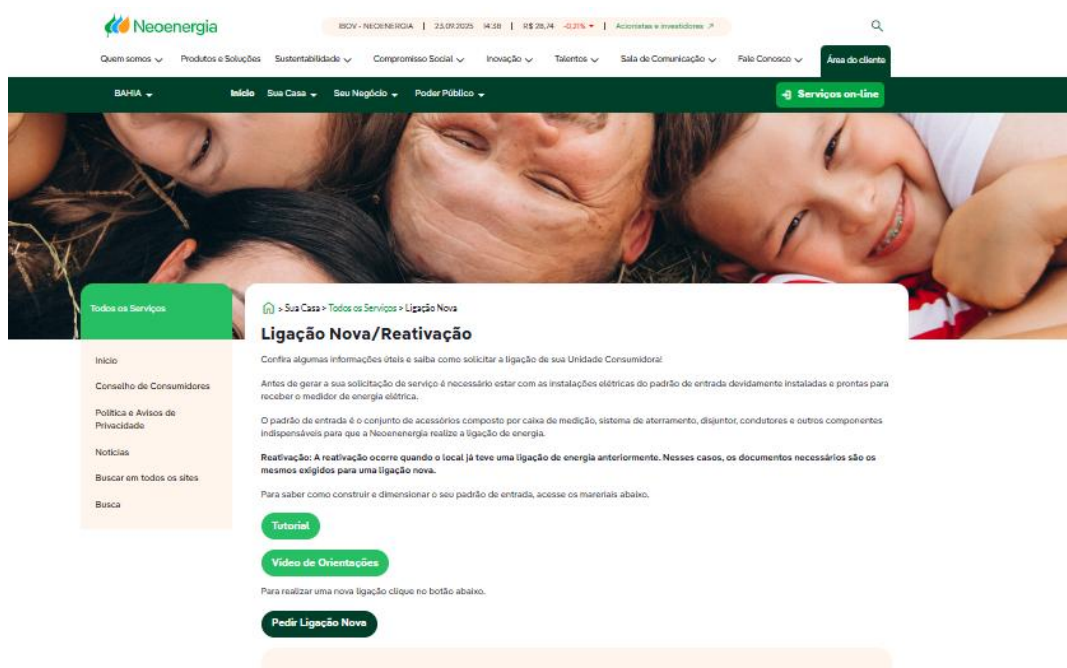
Neoenergia

BOV - NEOENERGIA | 23.09.2025 14:58 | R$ 28,74 -0,21% ▾ | Acionistas e investidores ↗

Quem somos ⌄ Produtos e Soluções Sustentabilidade ⌄ Compromisso Social ⌄ Inovação ⌄ Talentos ⌄ Sala de Comunicação ⌄ Fale Conosco ⌄ Área do cliente

BAHIA ▾ Início Sua Casa ▾ Seu Negócio ▾ Poder Público ▾ Serviços on-line

Todos os Serviços

Início

Conselho de Consumidores

Política e Avisos de Privacidade

Notícias

Buscar em todos os sites

Busca

> Sua Casa > Todos os Serviços > Ligação Nova

Ligação Nova/Reativação

Confira algumas informações úteis e saiba como solicitar a ligação de sua Unidade Consumidora!

Antes de gerar a sua solicitação de serviço é necessário estar com as instalações elétricas do padrão de entrada devidamente instaladas e prontas para receber o medidor de energia elétrica.

O padrão de entrada é o conjunto de acessórios composto por caixa de medição, sistema de aterramento, disjuntor, condutores e outros componentes indispensáveis para que a Neoenenergia realize a ligação de energia.

Reativação: A reativação ocorre quando o local já teve uma ligação de energia anteriormente. Nesses casos, os documentos necessários são os mesmos exigidos para uma ligação nova.

Para saber como construir e dimensionar o seu padrão de entrada, acesse os marerials abaixo.

Tutorial

Vídeo de Orientações

Para realizar uma nova ligação clique no botão abaixo.

Pedir Ligação Nova